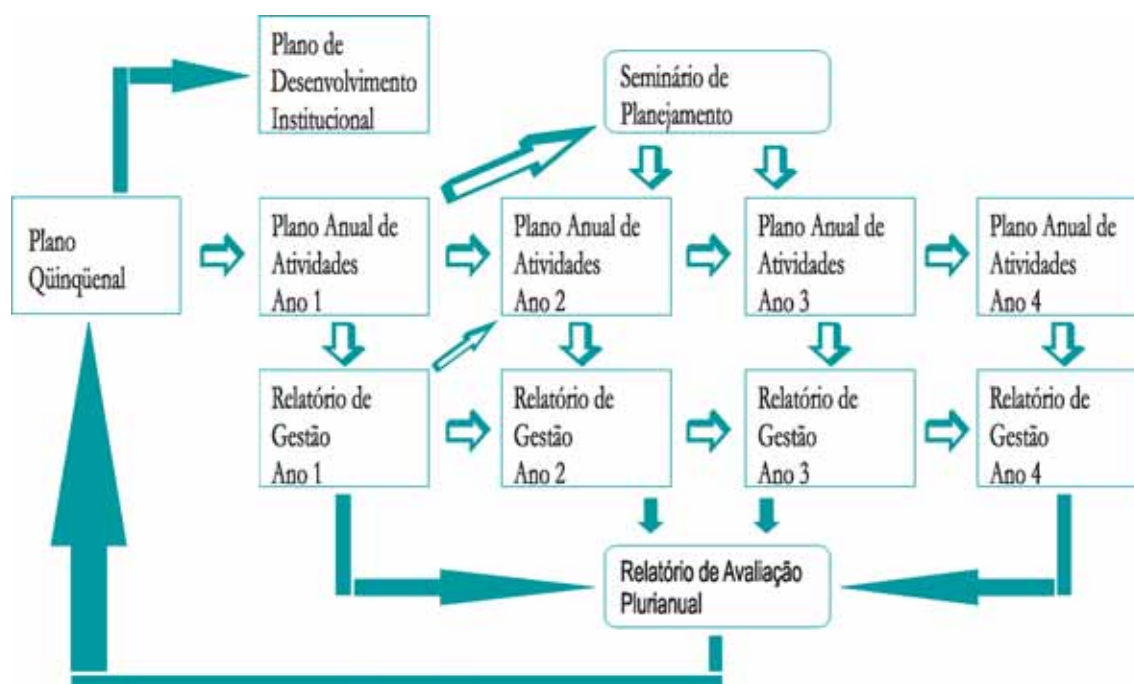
Plano de Desenvolvimento Institucional

Seminário de Planejamento

Plano Qüinqüenal

Plano Anual de Atividades Ano 1

Plano Anual de Atividades Ano 2

Plano Anual de Atividades Ano 3

Plano Anual de Atividades Ano 4

Relatório de Gestão Ano 1

Relatório de Gestão Ano 2

Relatório de Gestão Ano 3

Relatório de Gestão Ano 4

Relatório de Avaliação Plurianual